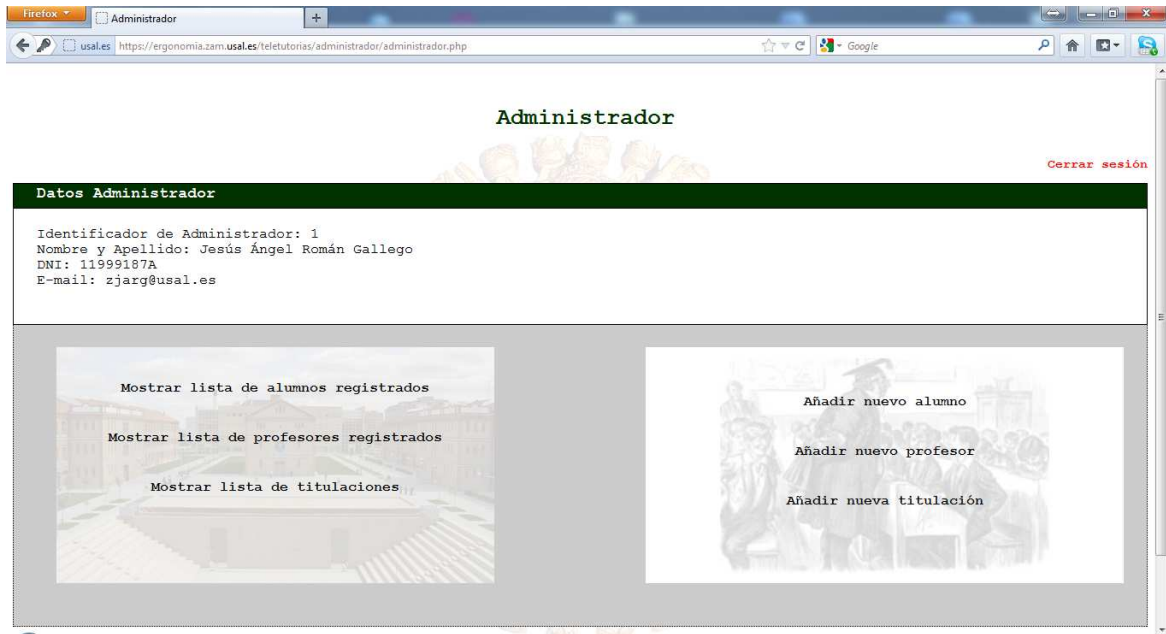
Firefox

Administrador

usal.es https://ergonomia.zam.usal.es/teletutorias/administrador/administrador.php

Google

Administrador

Cerrar sesión

Datos Administrador

Identificador de Administrador: 1
Nombre y Apellido: Jesús Ángel Román Gallego
DNI: 11999187A
E-mail: zjarg@usal.es

Mostrar lista de alumnos registrados

Mostrar lista de profesores registrados

Mostrar lista de titulaciones

Añadir nuevo alumno

Añadir nuevo profesor

Añadir nueva titulación